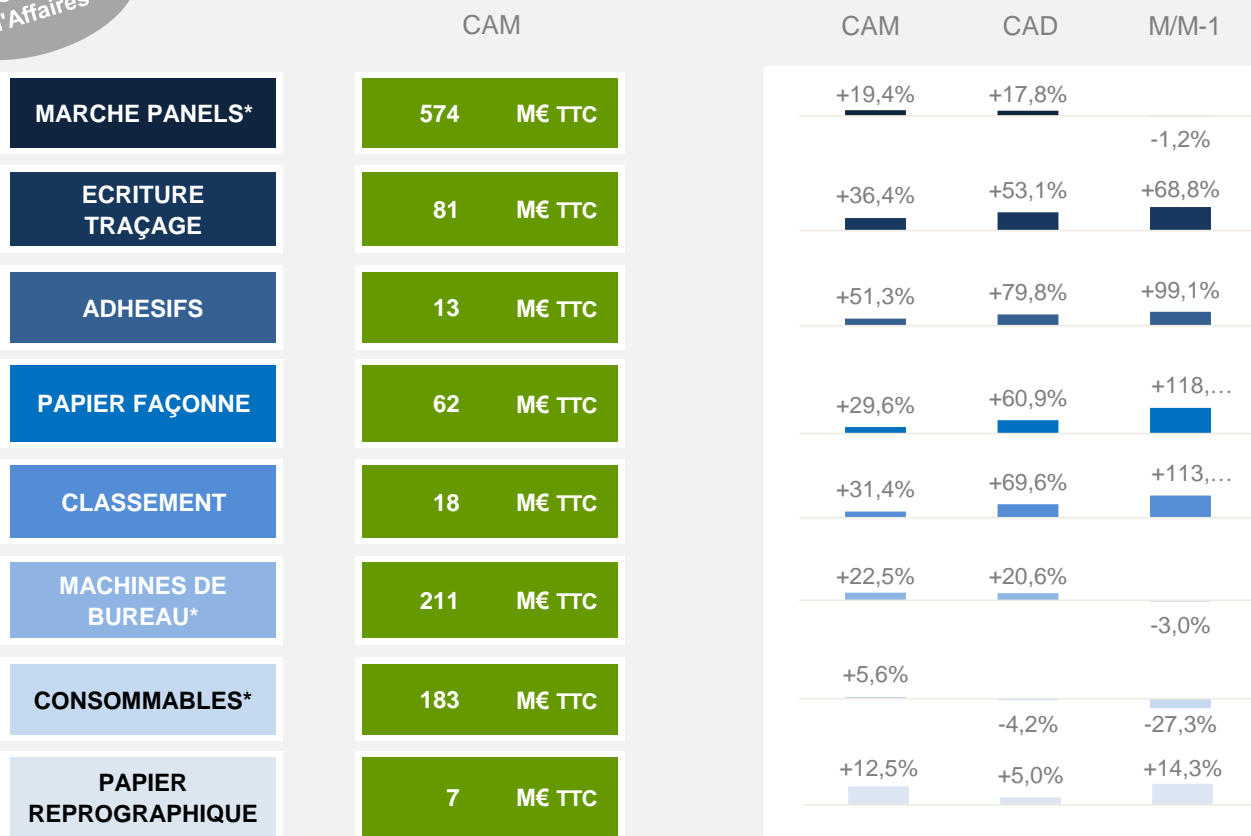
d'Affaires

CAM

CAM CAD M/M-1

| | CAM | CAM | CAD | M/M-1 |
|---|---|---|---|---|
| MARCHE PANELS* | 574 M€ TTC | +19,4% | +17,8% | -1,2% |
| ECRITURE TRAÇAGE | 81 M€ TTC | +36,4% | +53,1% | +68,8% |
| ADHESIFS | 13 M€ TTC | +51,3% | +79,8% | +99,1% |
| PAPIER FAÇONNE | 62 M€ TTC | +29,6% | +60,9% | +118,… |
| CLASSEMENT | 18 M€ TTC | +31,4% | +69,6% | +113,… |
| MACHINES DE BUREAU* | 211 M€ TTC | +22,5% | +20,6% | -3,0% |
| CONSOMMABLES* | 183 M€ TTC | +5,6% | -4,2% | -27,3% |
| PAPIER REPROGRAPHIQUE | 7 M€ TTC | +12,5% | +5,0% | +14,3% |